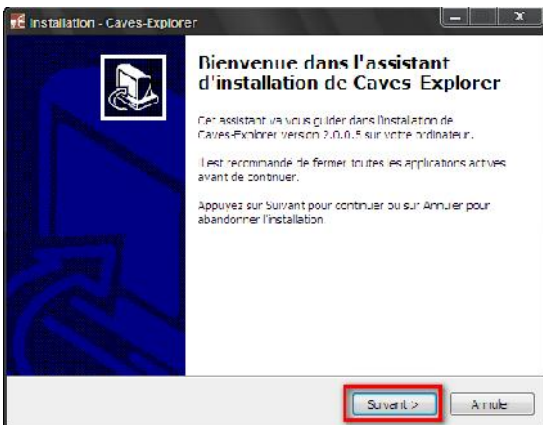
Installation - Caves-Explorer

Bienvenue dans l'assistant d'installation de Caves Explorer

Cet assistant va vous guider dans l'installation de Caves-Explorer version 2.0.0.5 sur votre ordinateur.

Il est recommandé de fermer toutes les applications actives avant de continuer.

Appuyez sur Suivant pour continuer ou sur Annuler pour abandonner l'installation.

Suivant >

Annuler